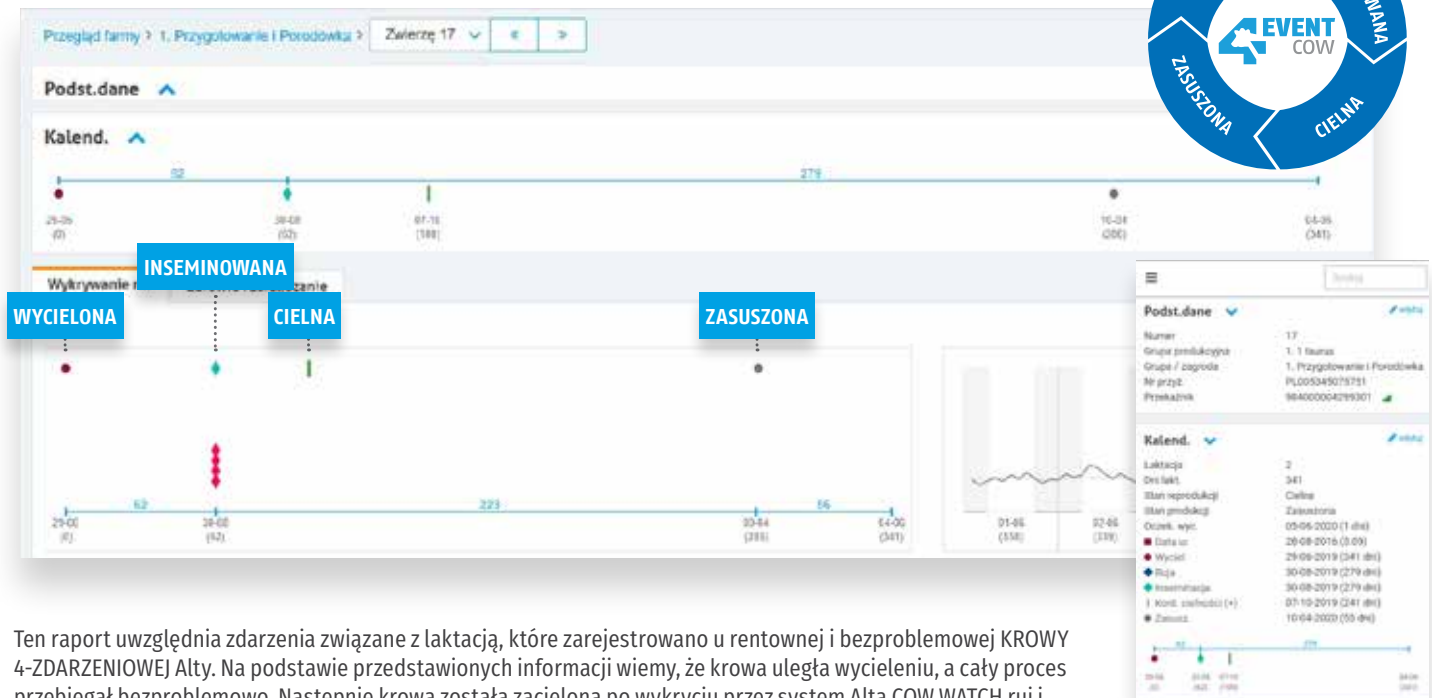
Przegląd farmy > 1. Przygotowanie i Porodówka > Zwierzę 17 « »

Podst.dane

Kalend.

92

279

29-05 (0)

30-08 (92)

07-10 (168)

10-04 (200)

04-05 (341)

EVENT COW

ZASUSZONA

CIELNA

WANA

INSEMINOWANA

WYCIELONA

CIELNA

ZASUSZONA

Wykrywanie r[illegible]

62

223

56

29-05 (0)

30-08 (92)

03-04 (285)

04-05 (341)

01-05 (338)

02-05 (339)

Szukaj

Podst.dane

Numer 17
Grupa produkcyjna 1. 1 faunas
Grupa / zagroda 1. Przygotowanie i Porodówka
Nr przyż. PL005345075751
Przekaźnik 984000004299301

Kalend.

Laktacja 2
Dni lakt. 341
Stan reprodukcji Cielna
Stan produkcji Zasuszona
Oczek. wyc. 05-06-2020 (1 dni)
Data ur. 28-08-2016 (3.09)
Wycięl 29-05-2019 (341 dni)
Ruja 30-08-2019 (279 dni)
Inseminacja 30-08-2019 (279 dni)
Kont. cielności (+) 07-10-2019 (241 dni)
Zasusz. 10-04-2020 (55 dni)

Ten raport uwzględnia zdarzenia związane z laktacją, które zarejestrowano u rentownej i bezproblemowej KROWY 4-ZDARZENIOWEJ Alty. Na podstawie przedstawionych informacji wiemy, że krowa uległa wycieleniu, a cały proces przebiegał bezproblemowo. Następnie krowa została zacielona po wykryciu przez system Alta COW WATCH rui i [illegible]